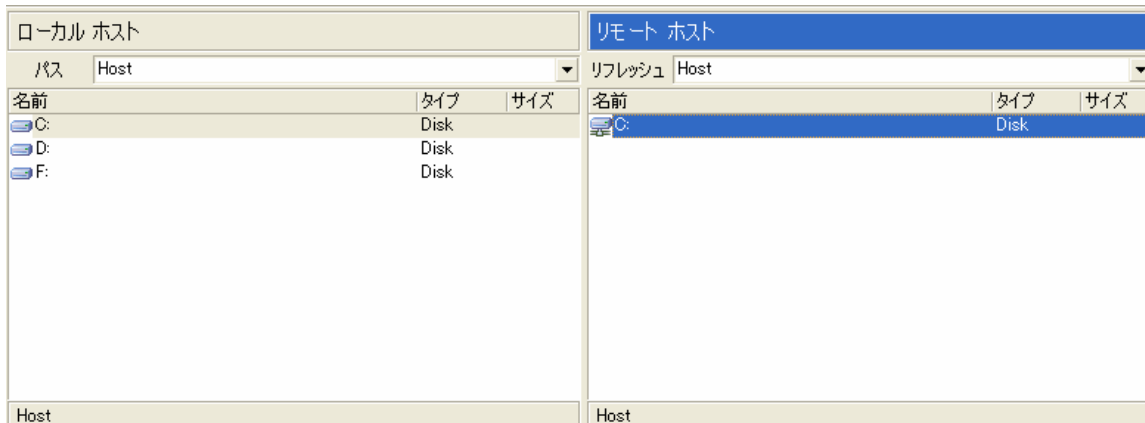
ローカル ホスト

パス Host

| 名前 | タイプ | サイズ |
|---|---|---|
| C: | Disk | |
| D: | Disk | |
| F: | Disk | |

Host

リモート ホスト

リフレッシュ Host

| 名前 | タイプ | サイズ |
|---|---|---|
| C: | Disk | |

Host